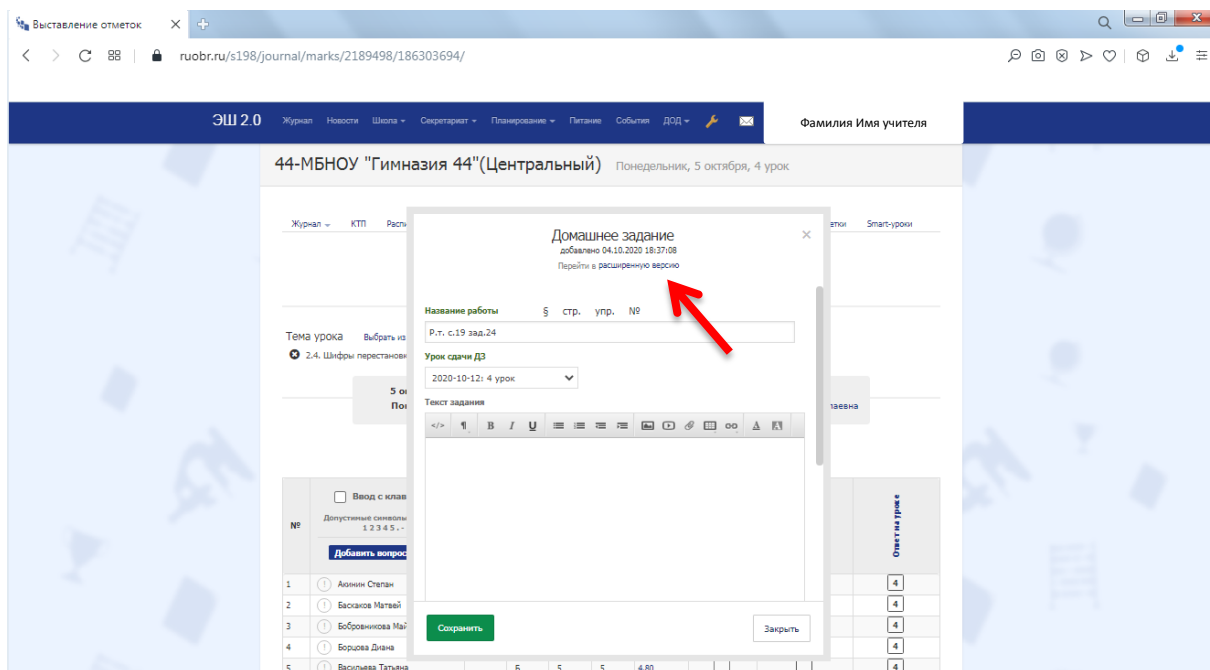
Выставление отметок

ruobr.ru/s198/journal/marks/2189498/186303694/

ЭШ 2.0 Журнал Новости Школа Секретариат Планирование Питание События ДОД

Фамилия Имя учителя

44-МБНОУ "Гимназия 44"(Центральный) Понедельник, 5 октября, 4 урок

Журнал КТП Распи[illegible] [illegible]етки Smart-уроки

Тема урока Выбрать из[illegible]

2.4. Шифры перестановк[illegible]

5 о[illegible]
По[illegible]

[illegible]лаевна

Домашнее задание
добавлено 04.10.2020 18:37:08
Перейти в расширенную версию

Название работы § стр. упр. №

Р.т. с.19 зад.24

Урок сдачи ДЗ

2020-10-12: 4 урок

Текст задания

Сохранить Закрыть

№ Ввод с клав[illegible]
Допустимые символы
1 2 3 4 5 . -
Добавить вопрос

Ответ на уроке

| № | | | | | | Ответ на уроке |
|---|---|---|---|---|---|---|
| 1 | Акинин Степан | | | | | 4 |
| 2 | Баскаков Матвей | | | | | 4 |
| 3 | Бобровникова Ма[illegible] | | | | | 4 |
| 4 | Борцова Диана | | | | | 4 |
| 5 | Васильева Татьяна | 5 | 5 | 5 | 4.80 | 4 |